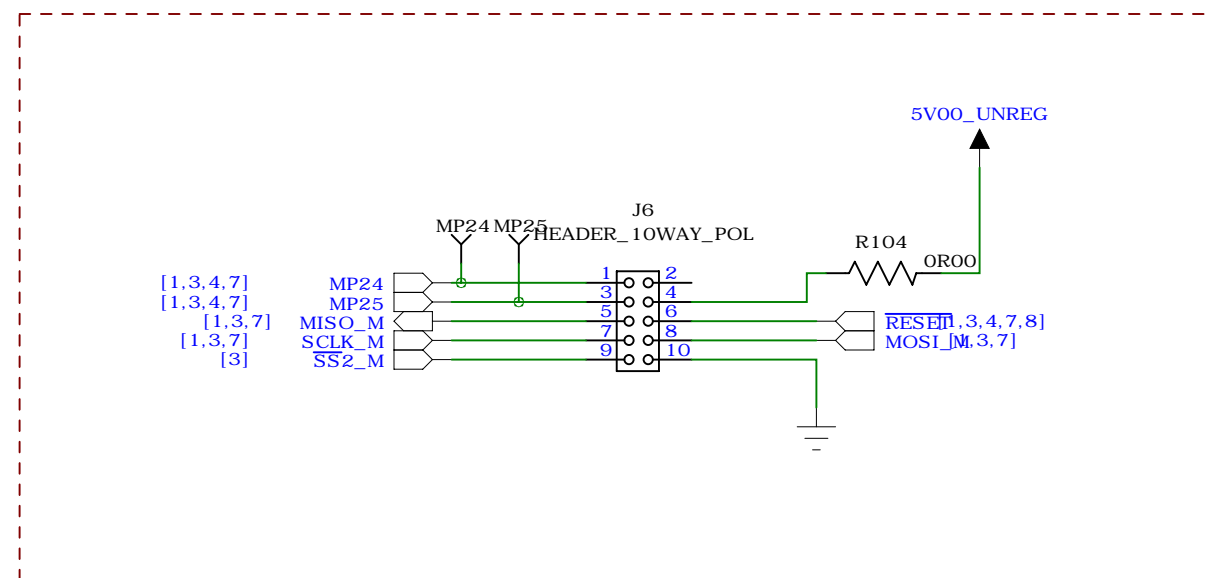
5V00_UNREG

J6
MP24 MP25 HEADER_10WAY_POL
R104
0R00

[1,3,4,7] MP24
[1,3,4,7] MP25
[1,3,7] MISO_M
[1,3,7] SCLK_M
[3] $\overline{SS2}$_M

1 2
3 4
5 6
7 8
9 10

$\overline{RESET}$[1,3,4,7,8]
MOSI_M[1,3,7]